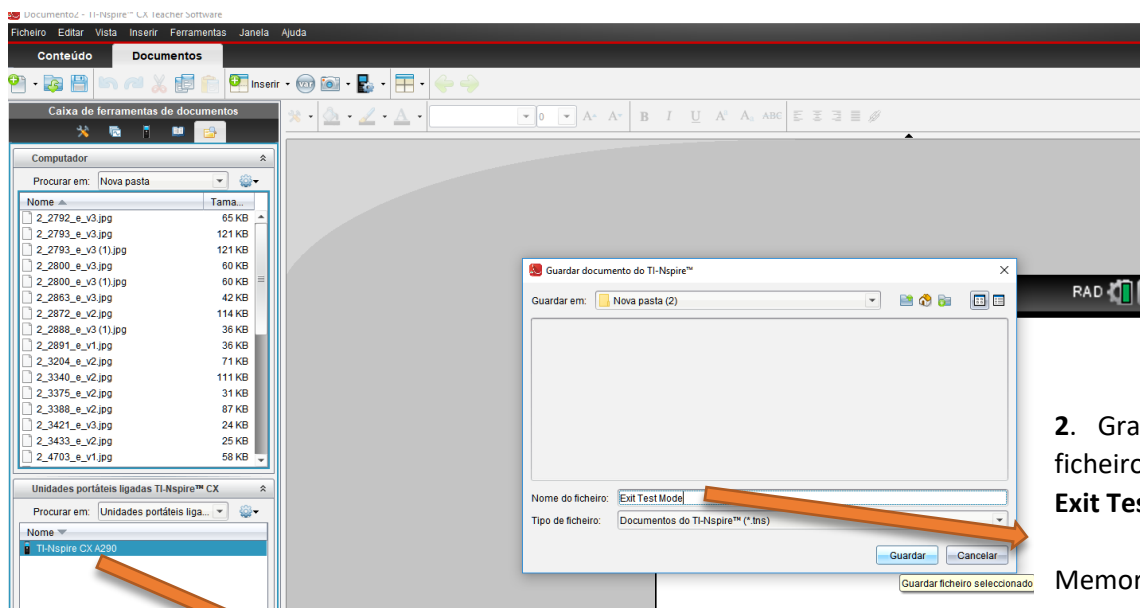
Documento2 - TI-Nspire™ CX Teacher Software

Ficheiro Editar Vista Inserir Ferramentas Janela Ajuda

Conteúdo Documentos

Inserir

Caixa de ferramentas de documentos

Computador

Procurar em: Nova pasta

| Nome | Tama... |
|---|---|
| 2_2792_e_v3.jpg | 65 KB |
| 2_2793_e_v3.jpg | 121 KB |
| 2_2793_e_v3 (1).jpg | 121 KB |
| 2_2800_e_v3.jpg | 60 KB |
| 2_2800_e_v3 (1).jpg | 60 KB |
| 2_2863_e_v3.jpg | 42 KB |
| 2_2872_e_v2.jpg | 114 KB |
| 2_2888_e_v3 (1).jpg | 36 KB |
| 2_2891_e_v1.jpg | 36 KB |
| 2_3204_e_v2.jpg | 71 KB |
| 2_3340_e_v2.jpg | 111 KB |
| 2_3375_e_v2.jpg | 31 KB |
| 2_3388_e_v2.jpg | 87 KB |
| 2_3421_e_v3.jpg | 24 KB |
| 2_3433_e_v2.jpg | 25 KB |
| 2_4703_e_v1.jpg | 58 KB |

Unidades portáteis ligadas TI-Nspire™ CX

Procurar em: Unidades portáteis liga...

Nome

TI-Nspire CX A290

Guardar documento do TI-Nspire™

Guardar em: Nova pasta (2)

Nome do ficheiro: Exit Test Mode

Tipo de ficheiro: Documentos do TI-Nspire™ (*.tns)

Guardar Cancelar

Guardar ficheiro seleccionado

RAD

2. Gra
ficheiro
Exit Tes

Memor